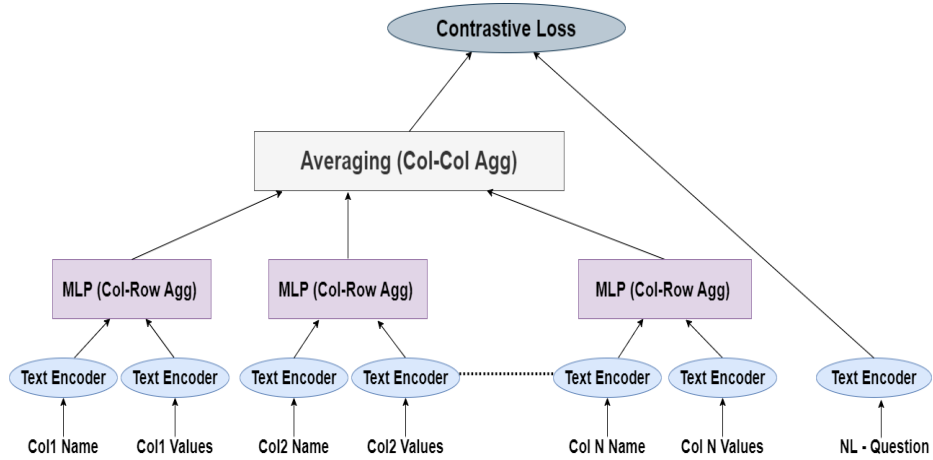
Contrastive Loss

Averaging (Col-Col Agg)

MLP (Col-Row Agg)
MLP (Col-Row Agg)
MLP (Col-Row Agg)

Text Encoder
Text Encoder
Text Encoder
Text Encoder
Text Encoder
Text Encoder
Text Encoder

Col1 Name
Col1 Values
Col2 Name
Col2 Values
Col N Name
Col N Values
NL - Question